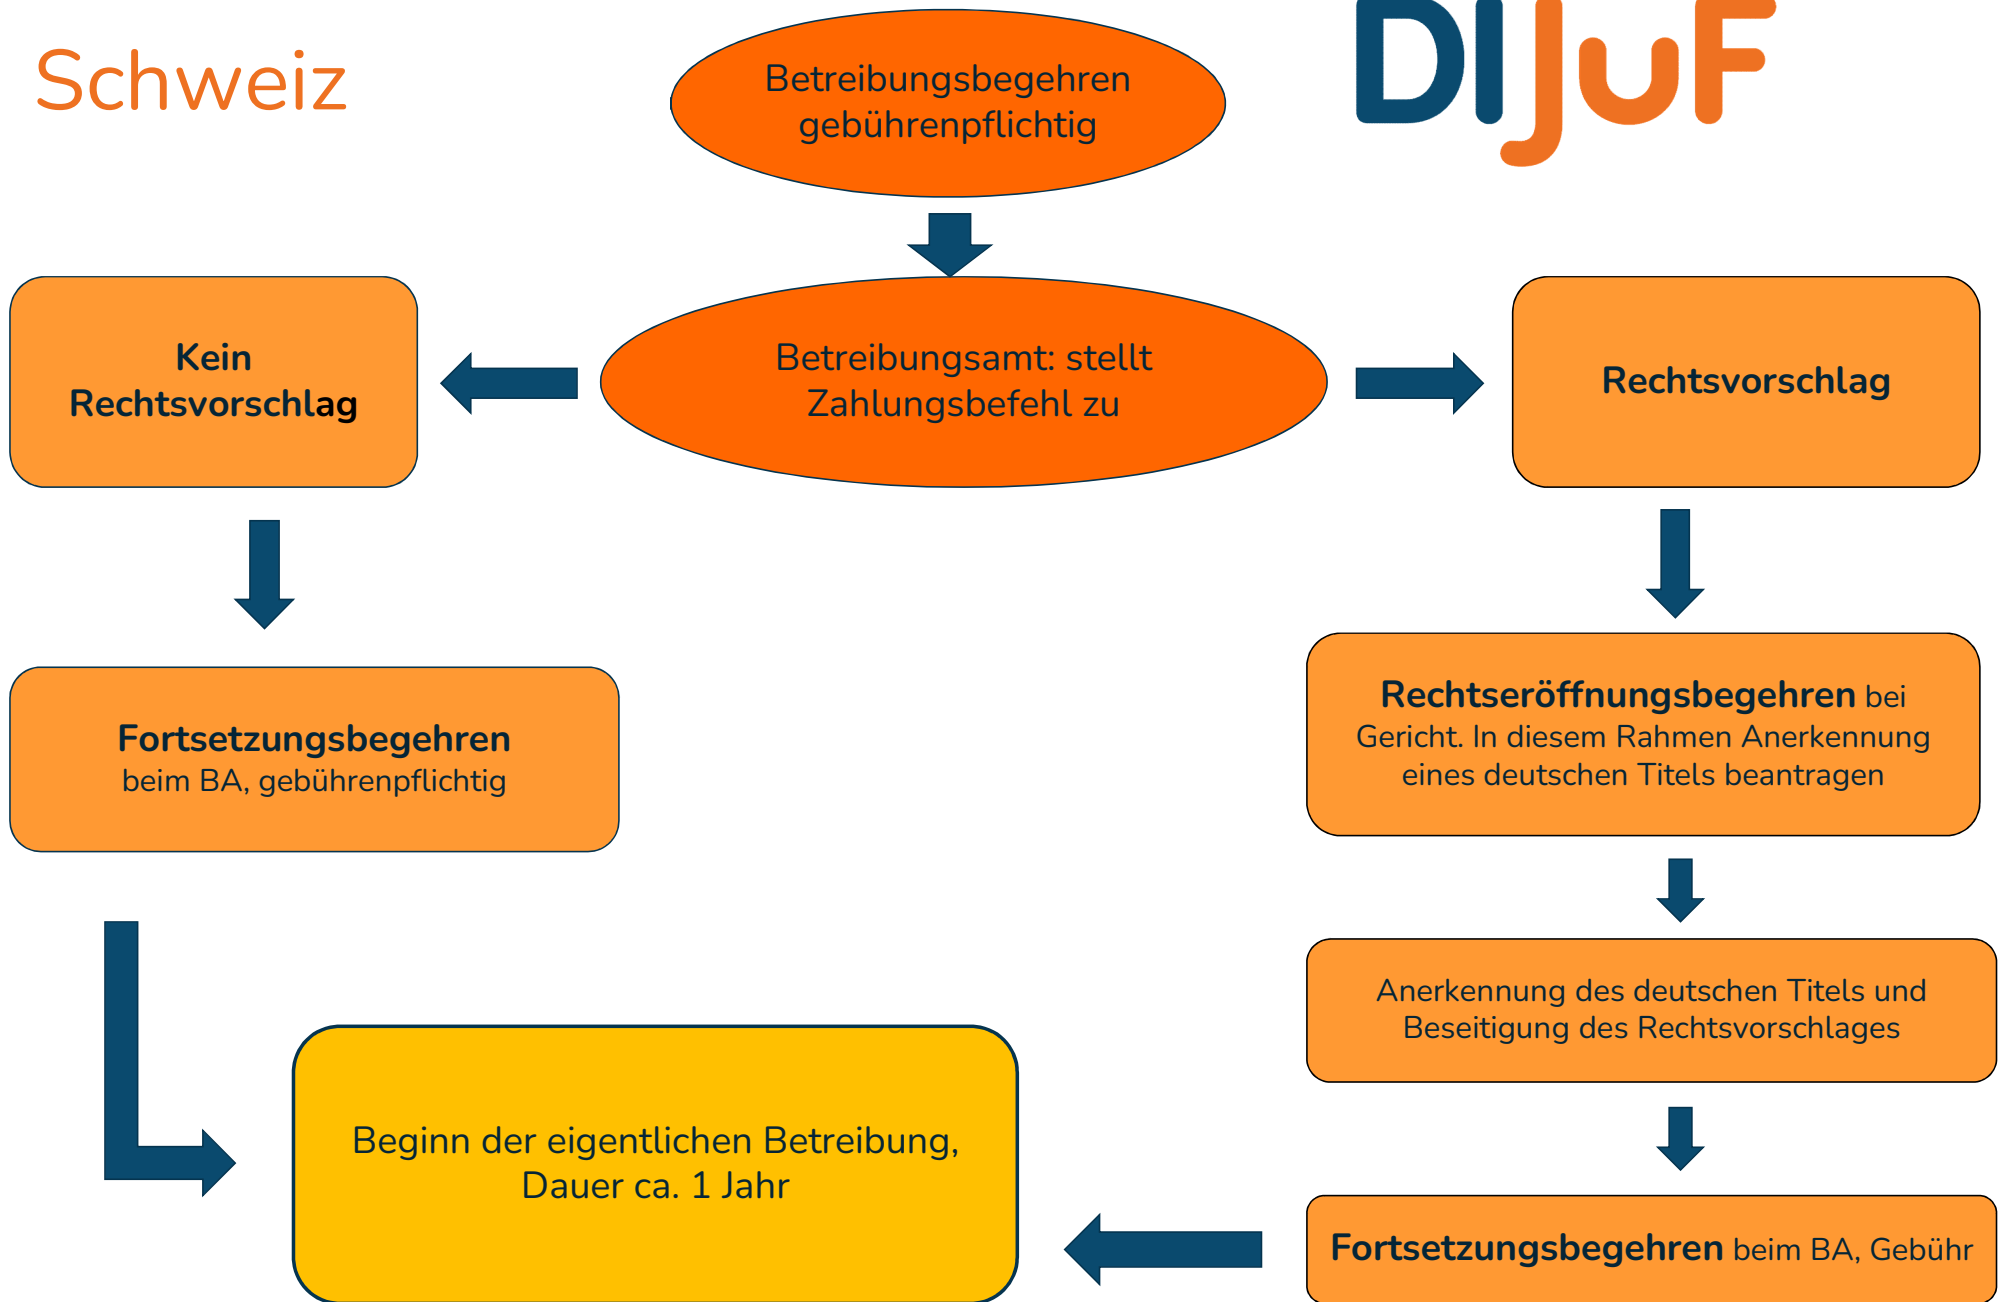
Schweiz

Betreibungsbegehren gebührenpflichtig

DIJuF

Kein Rechtsvorschlag

Betreibungsamt: stellt Zahlungsbefehl zu

Rechtsvorschlag

Fortsetzungsbegehren beim BA, gebührenpflichtig

Rechtseröffnungsbegehren bei Gericht. In diesem Rahmen Anerkennung eines deutschen Titels beantragen

Anerkennung des deutschen Titels und Beseitigung des Rechtsvorschlages

Beginn der eigentlichen Betreibung, Dauer ca. 1 Jahr

Fortsetzungsbegehren beim BA, Gebühr